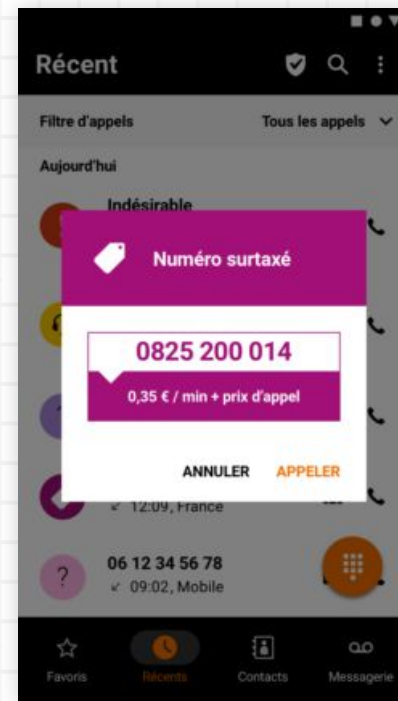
Récent

Filtre d'appels

Tous les appels

Aujourd'hui

Indésirable

Numéro surtaxé

0825 200 014

0,35 € / min + prix d'appel

ANNULER

APPELER

12:09, France

06 12 34 56 78

09:02, Mobile

Favoris

Récents

Contacts

Messagerie